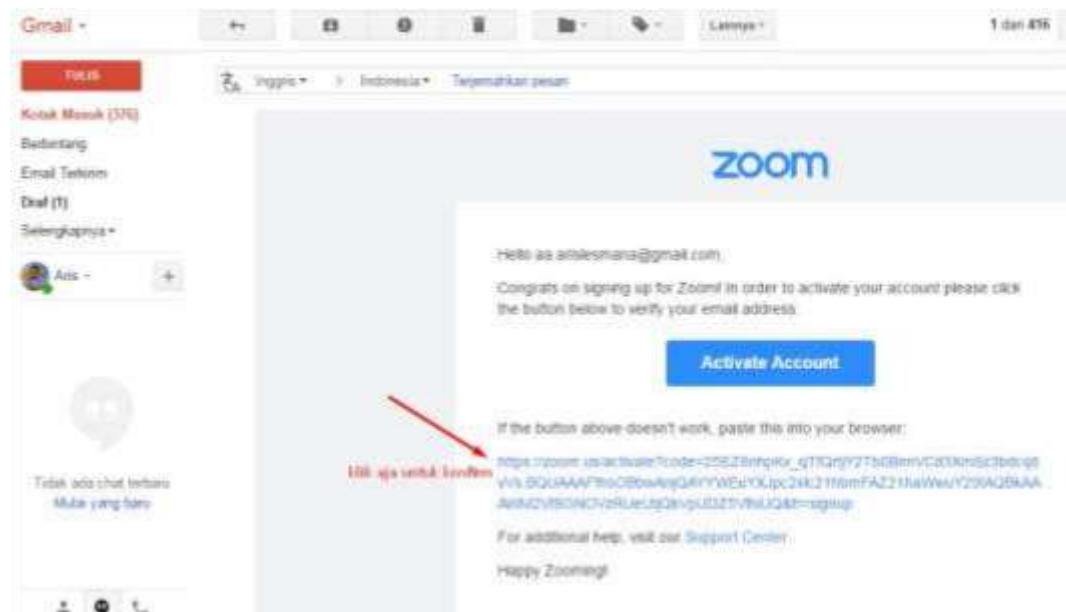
Gmail ▾

Lainnya ▾

1 dari 416

TULIS

Kotak Masuk (376)

Berbintang

Email Terkirim

Draf (1)

Selengkapnya ▾

Aris ▾

Tidak ada chat terbaru

Mulai yang baru

Inggris ▾ > Indonesia ▾ Terjemahkan pesan

zoom

Hello aa arislesmana@gmail.com,

Congrats on signing up for Zoom! In order to activate your account please click the button below to verify your email address.

Activate Account

If the button above doesn't work, paste this into your browser:

Klik aja untuk konfirm

https://zoom.us/activate?code=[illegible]

For additional help, visit our Support Center.

Happy Zooming!